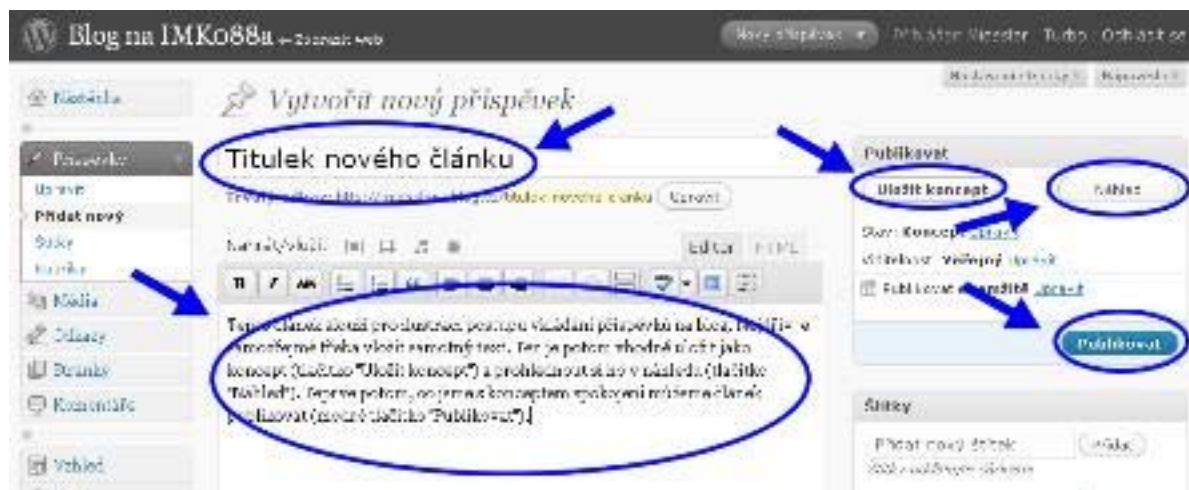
Blog na IMK088a ← Zobrazit web

Nový příspěvek ▾ Přihlášen Vezdler Tudo Odhlásit se

Nastavení zobrazení Nápověda

Nástěnka

Vytvořit nový příspěvek

Příspěvky
Upravit
Přidat nový
Štítky
Rubriky

Média
Odkazy
Stránky
Komentáře

Vzhled

Titulek nového článku

Trvalý odkaz: http://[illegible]/titulek-noveho-clanku Upravit

Nahrát/vložit

Editor HTML

Tento článek slouží pro ilustraci postupu vkládání příspěvků na blog. Nejdříve samozřejmě třeba vložit samotný text. Ten je potom vhodné uložit jako koncept (tlačítko "Uložit koncept") a prohlédnout si ho v náhledu (tlačítko "Náhled"). Teprve potom, co jsme s konceptem spokojeni můžeme článek publikovat (modré tlačítko "Publikovat").

Publikovat

Uložit koncept

Náhled

Stav: Koncept Upravit

Viditelnost: Veřejný Upravit

Publikovat okamžitě Upravit

Publikovat

Štítky

Přidat nový štítek Přidat

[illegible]